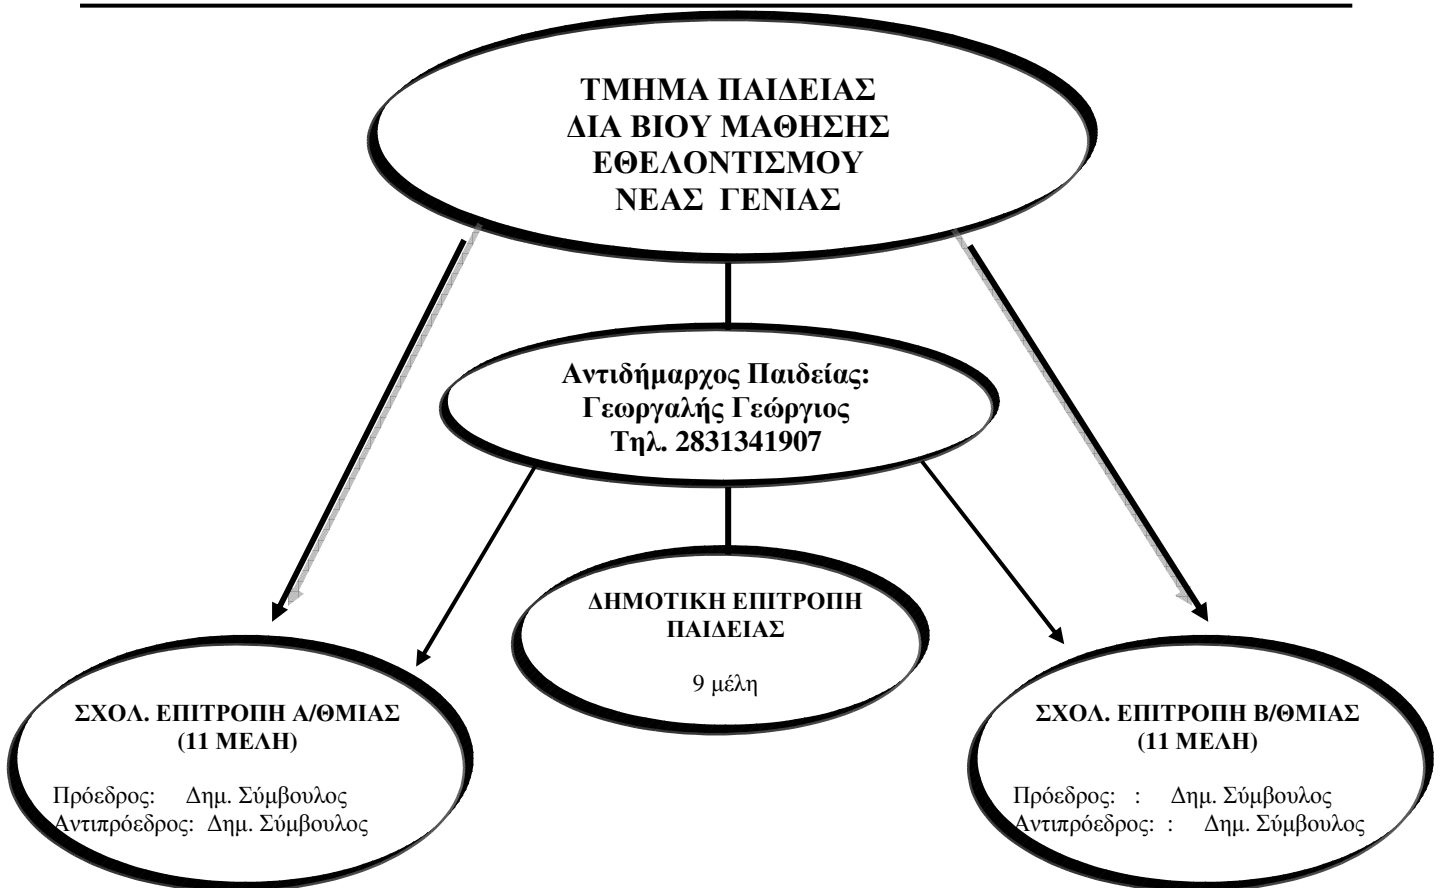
ΤΜΗΜΑ ΠΑΙΔΕΙΑΣ
ΔΙΑ ΒΙΟΥ ΜΑΘΗΣΗΣ
ΕΘΕΛΟΝΤΙΣΜΟΥ
ΝΕΑΣ ΓΕΝΙΑΣ

Αντιδήμαρχος Παιδείας:
Γεωργαλής Γεώργιος
Τηλ. 2831341907

ΔΗΜΟΤΙΚΗ ΕΠΙΤΡΟΠΗ ΠΑΙΔΕΙΑΣ

9 μέλη

ΣΧΟΛ. ΕΠΙΤΡΟΠΗ Α/ΘΜΙΑΣ
(11 ΜΕΛΗ)

Πρόεδρος: Δημ. Σύμβουλος
Αντιπρόεδρος: Δημ. Σύμβουλος

ΣΧΟΛ. ΕΠΙΤΡΟΠΗ Β/ΘΜΙΑΣ
(11 ΜΕΛΗ)

Πρόεδρος: : Δημ. Σύμβουλος
Αντιπρόεδρος: : Δημ. Σύμβουλος